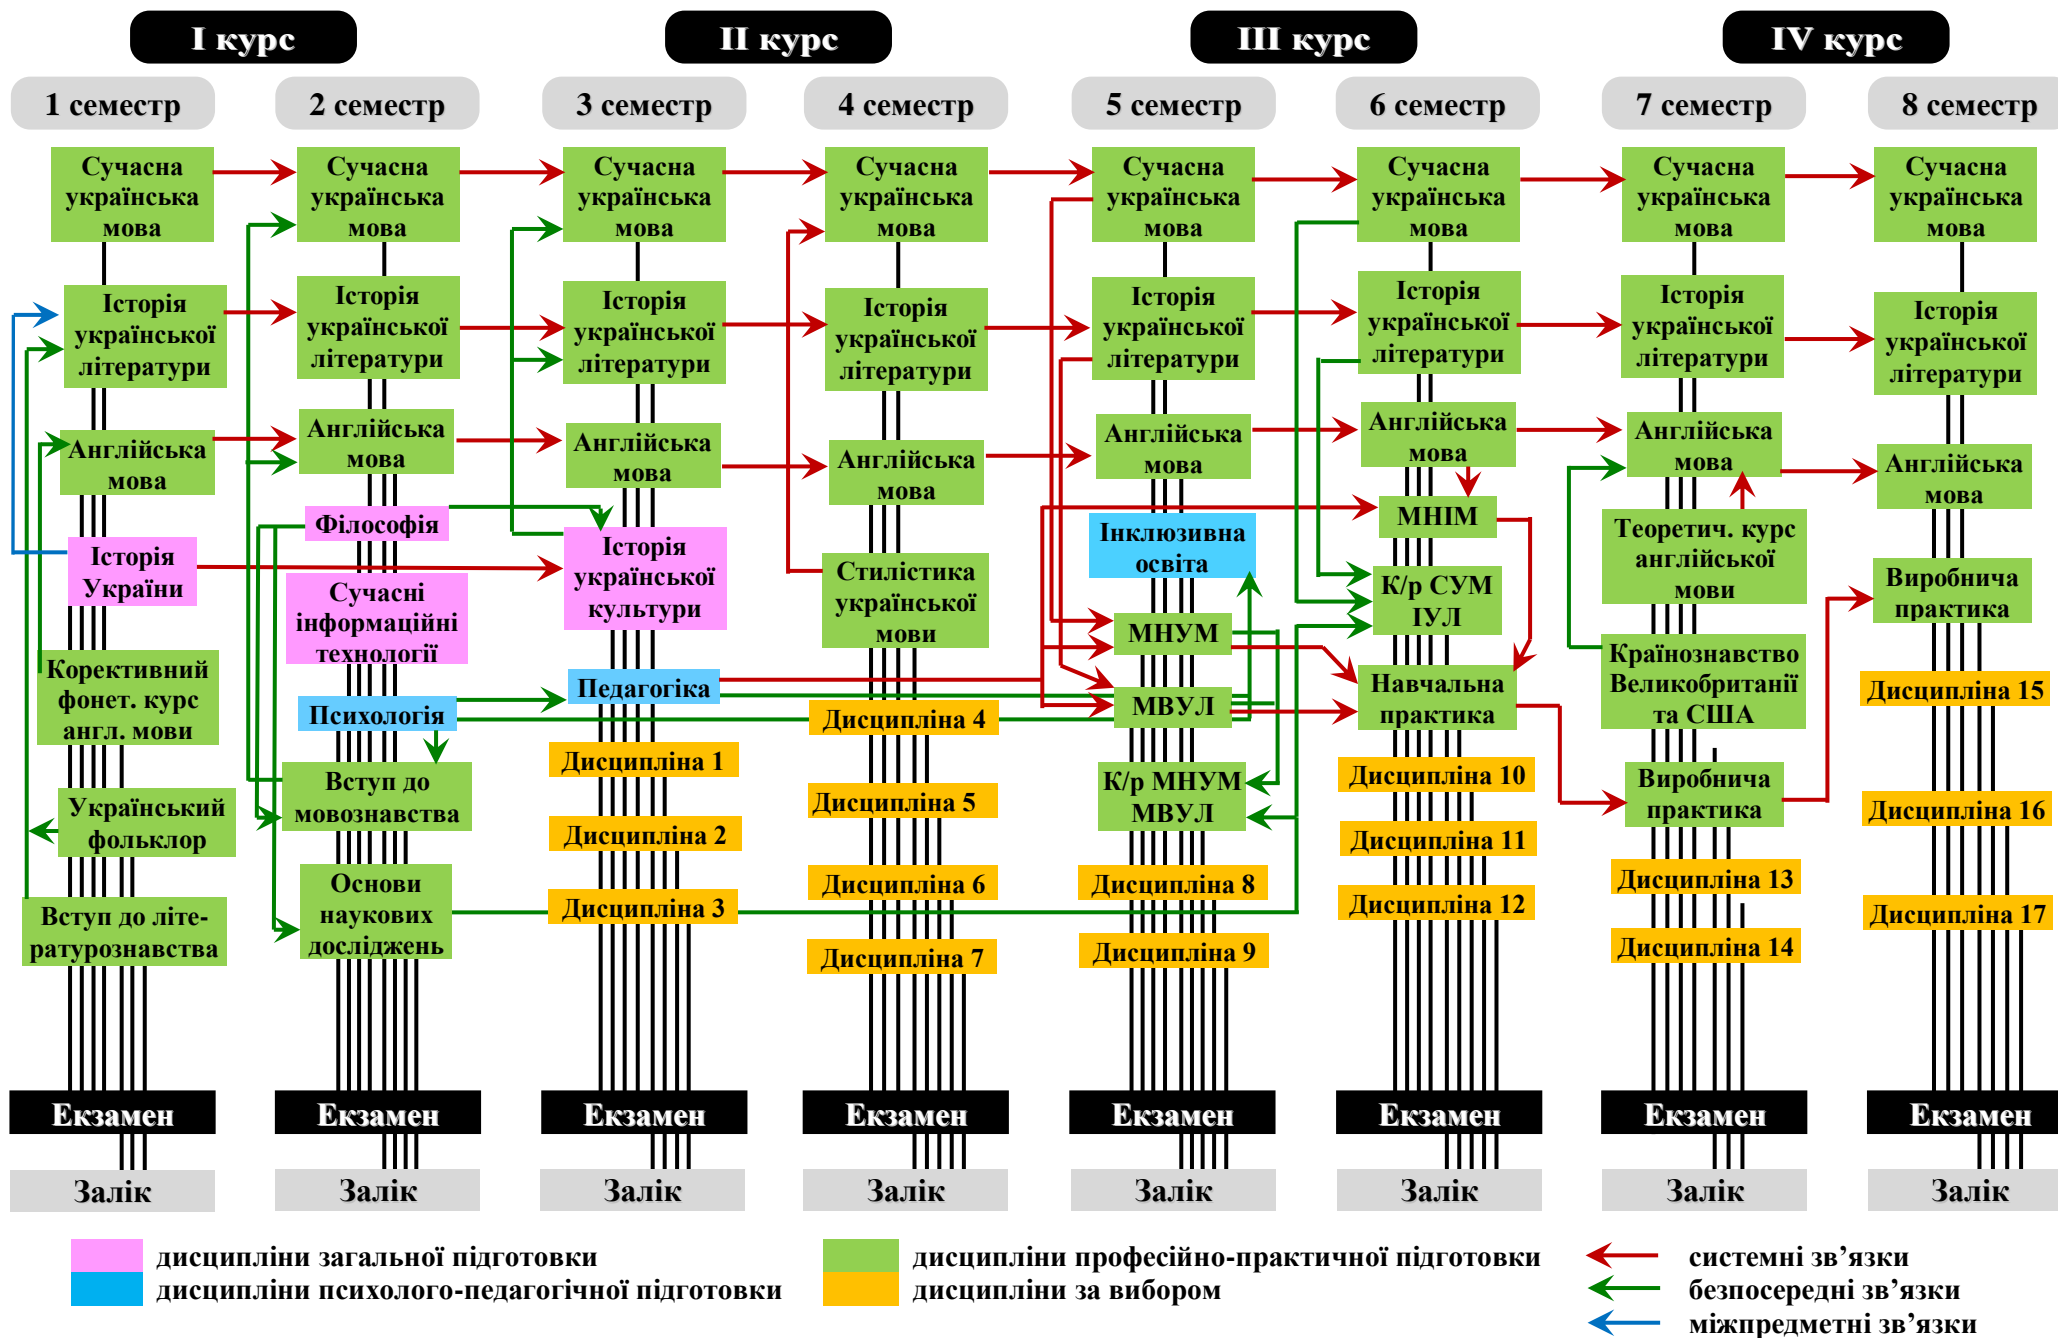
I курс

II курс

III курс

IV курс

1 семестр

2 семестр

3 семестр

4 семестр

5 семестр

6 семестр

7 семестр

8 семестр

Сучасна українська мова

Історія української літератури

Англійська мова

Історія України

Коректив­ний фонет. курс англ. мови

Український фольклор

Вступ до літе­ратурознавства

Екзамен

Залік

Сучасна українська мова

Історія української літератури

Англійська мова

Філософія

Сучасні інформаційні технології

Психологія

Вступ до мовознавства

Основи наукових досліджень

Екзамен

Залік

Сучасна українська мова

Історія української літератури

Англійська мова

Історія української культури

Педагогіка

Дисципліна 1

Дисципліна 2

Дисципліна 3

Екзамен

Залік

Сучасна українська мова

Історія української літератури

Англійська мова

Стилістика української мови

Дисципліна 4

Дисципліна 5

Дисципліна 6

Дисципліна 7

Екзамен

Залік

Сучасна українська мова

Історія української літератури

Англійська мова

Інклюзивна освіта

МНУМ

МВУЛ

К/р МНУМ МВУЛ

Дисципліна 8

Дисципліна 9

Екзамен

Залік

Сучасна українська мова

Історія української літератури

Англійська мова

МНІМ

К/р СУМ ІУЛ

Навчальна практика

Дисципліна 10

Дисципліна 11

Дисципліна 12

Екзамен

Залік

Сучасна українська мова

Історія української літератури

Англійська мова

Теоретич. курс англійської мови

Країнознавство Великобританії та США

Виробнича практика

Дисципліна 13

Дисципліна 14

Екзамен

Залік

Сучасна українська мова

Історія української літератури

Англійська мова

Виробнича практика

Дисципліна 15

Дисципліна 16

Дисципліна 17

Екзамен

Залік

дисципліни загальної підготовки
дисципліни психолого-педагогічної підготовки
дисципліни професійно-практичної підготовки
дисципліни за вибором
системні зв’язки
безпосередні зв’язки
міжпредметні зв’язки